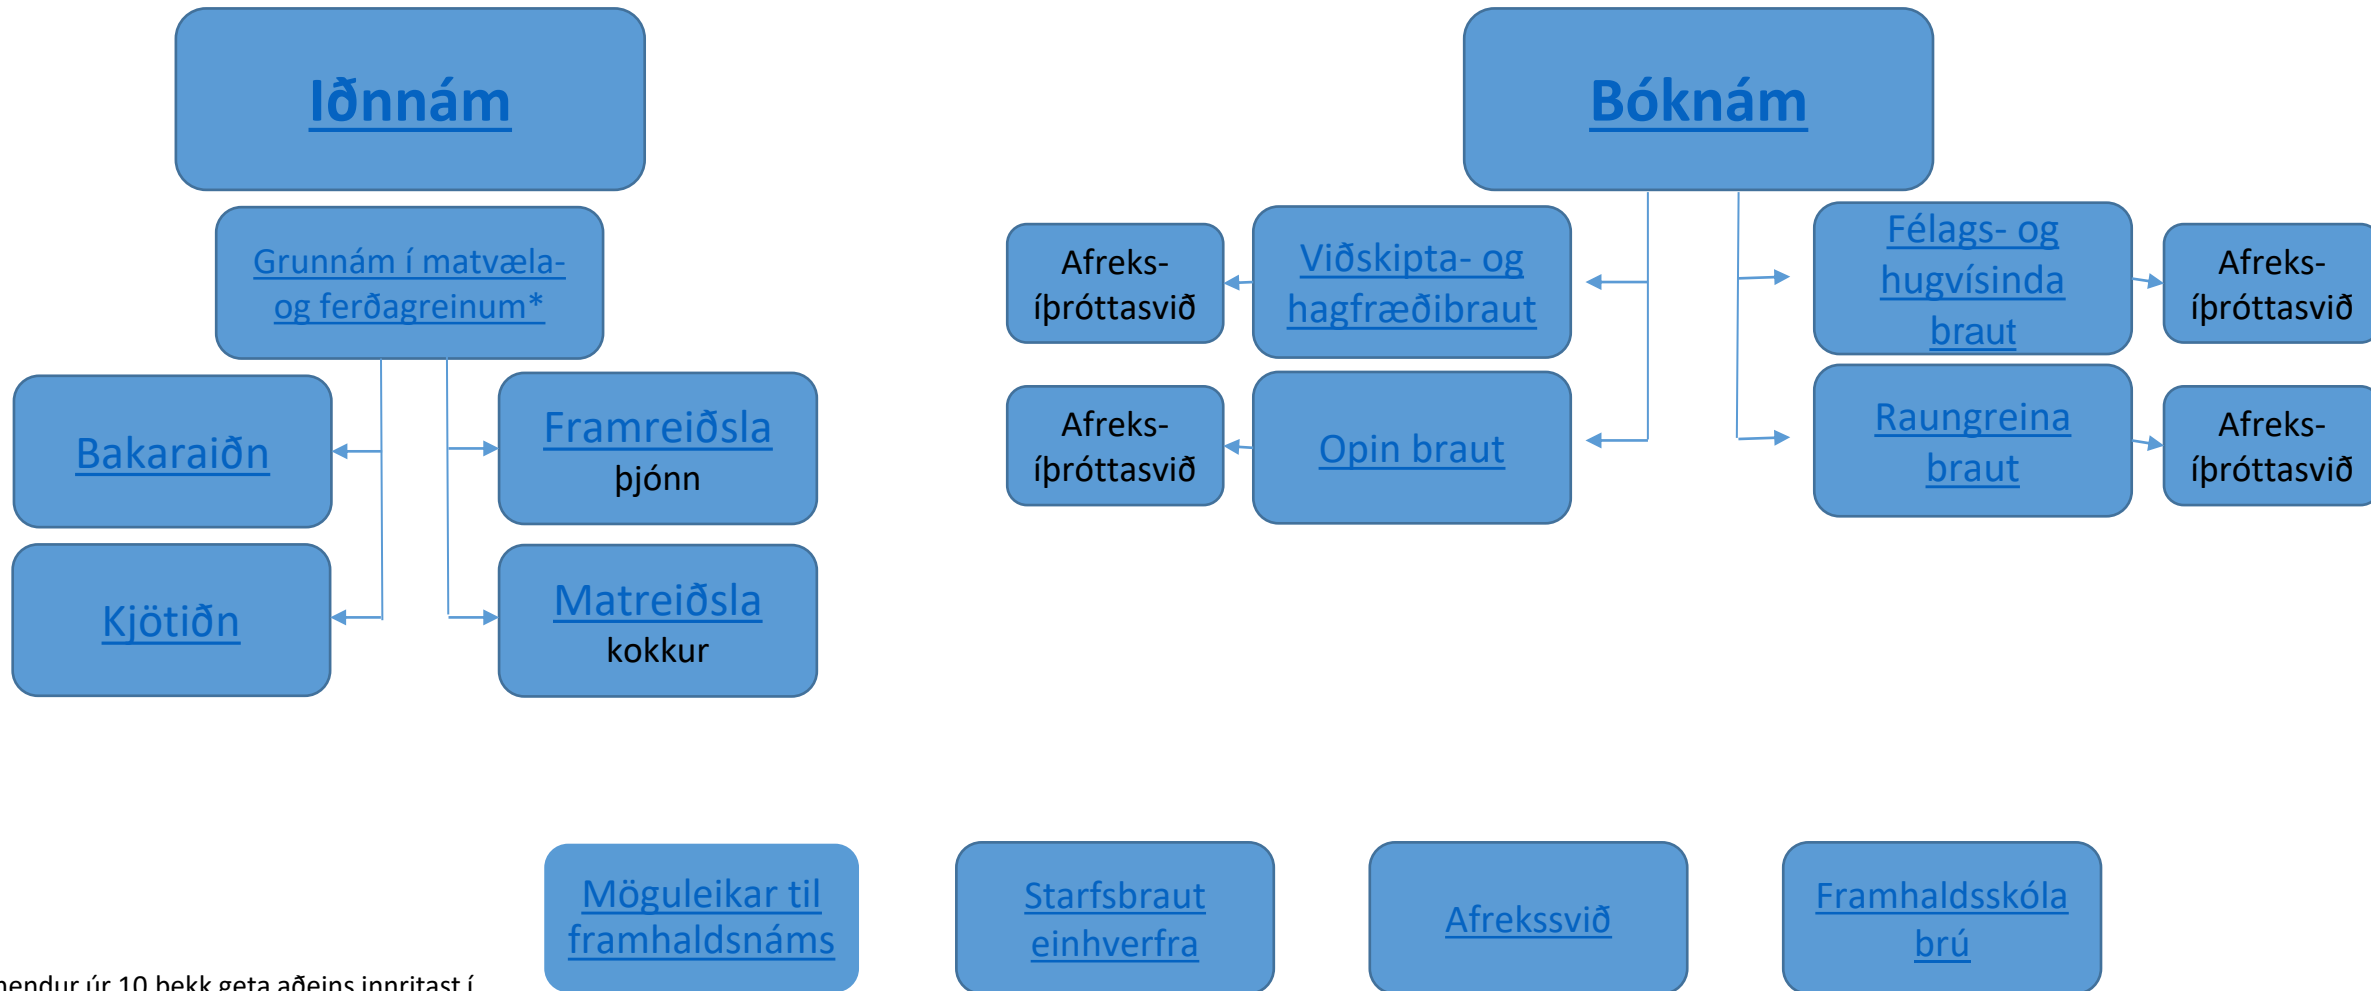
Iðnnám

Grunnám í matvæla- og ferðagreinum*

Bakaraiðn

Kjötiðn

Framreiðsla þjónn

Matreiðsla kokkur

Bóknám

Afreks- íþróttasvið

Viðskipta- og hagfræðibraut

Afreks- íþróttasvið

Opin braut

Félags- og hugvísinda braut

Afreks- íþróttasvið

Raungreina braut

Afreks- íþróttasvið

Möguleikar til framhaldsnáms

Starfsbraut einhverfra

Afrekssvið

Framhaldsskóla brú

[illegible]nendur úr 10 bekk geta aðeins innritast í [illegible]